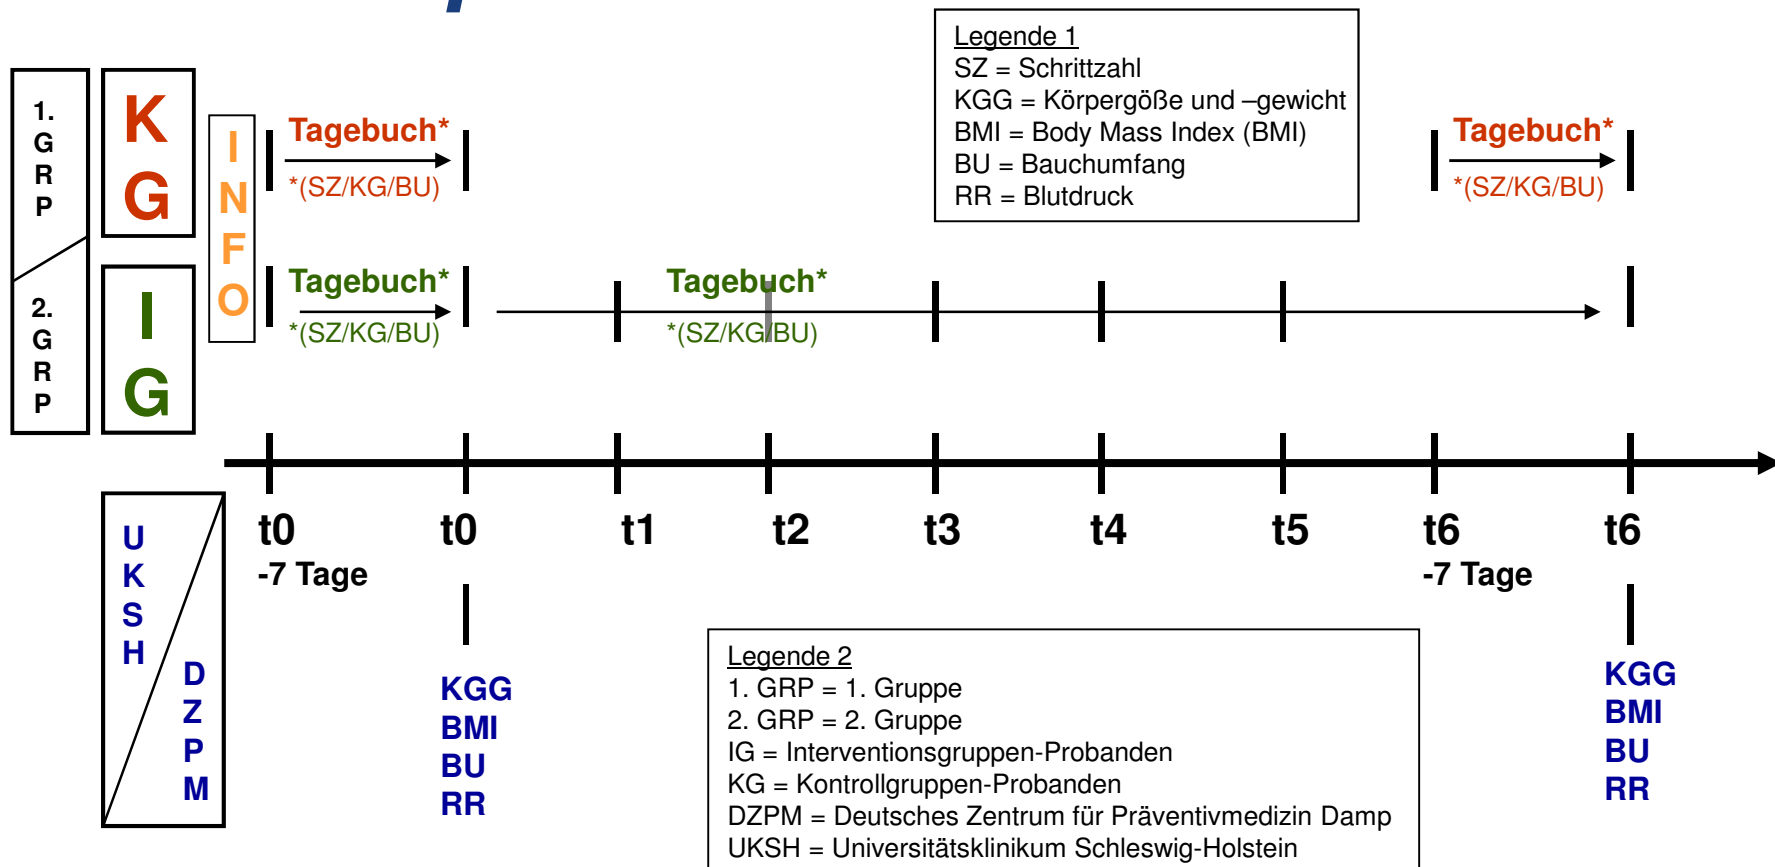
1. GRP

KG

INFO

Tagebuch*
*(SZ/KG/BU)

Legende 1
SZ = Schrittzahl
KGG = Körpergöße und –gewicht
BMI = Body Mass Index (BMI)
BU = Bauchumfang
RR = Blutdruck

Tagebuch*
*(SZ/KG/BU)

2. GRP

IG

Tagebuch*
*(SZ/KG/BU)

Tagebuch*
*(SZ/KG/BU)

t0
-7 Tage

t0

t1

t2

t3

t4

t5

t6
-7 Tage

t6

UKSH

DZPM

KGG
BMI
BU
RR

Legende 2
1. GRP = 1. Gruppe
2. GRP = 2. Gruppe
IG = Interventionsgruppen-Probanden
KG = Kontrollgruppen-Probanden
DZPM = Deutsches Zentrum für Präventivmedizin Damp
UKSH = Universitätsklinikum Schleswig-Holstein

KGG
BMI
BU
RR